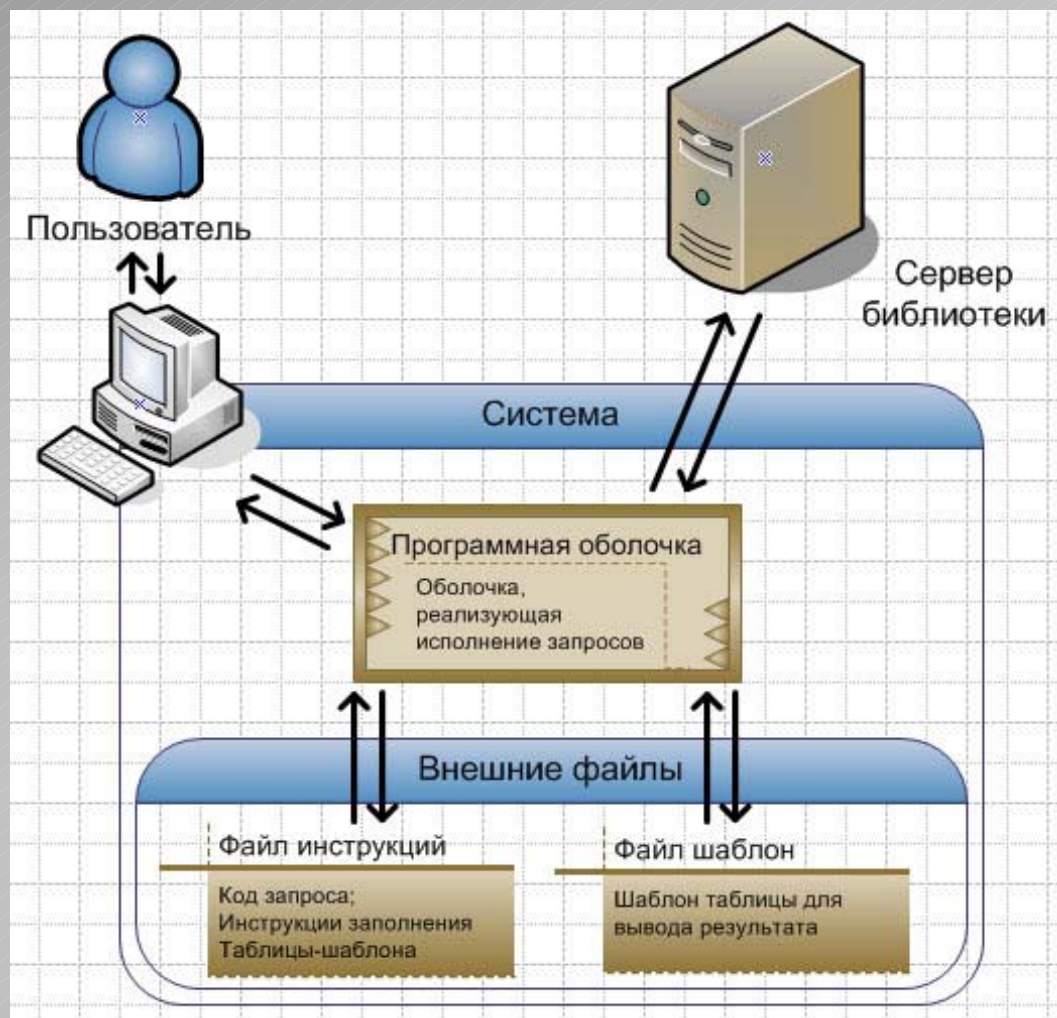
Пользователь

Сервер библиотеки

Система

Программная оболочка

Оболочка, реализующая исполнение запросов

Внешние файлы

Файл инструкций

Код запроса;
Инструкции заполнения
Таблицы-шаблона

Файл шаблон

Шаблон таблицы для вывода результата